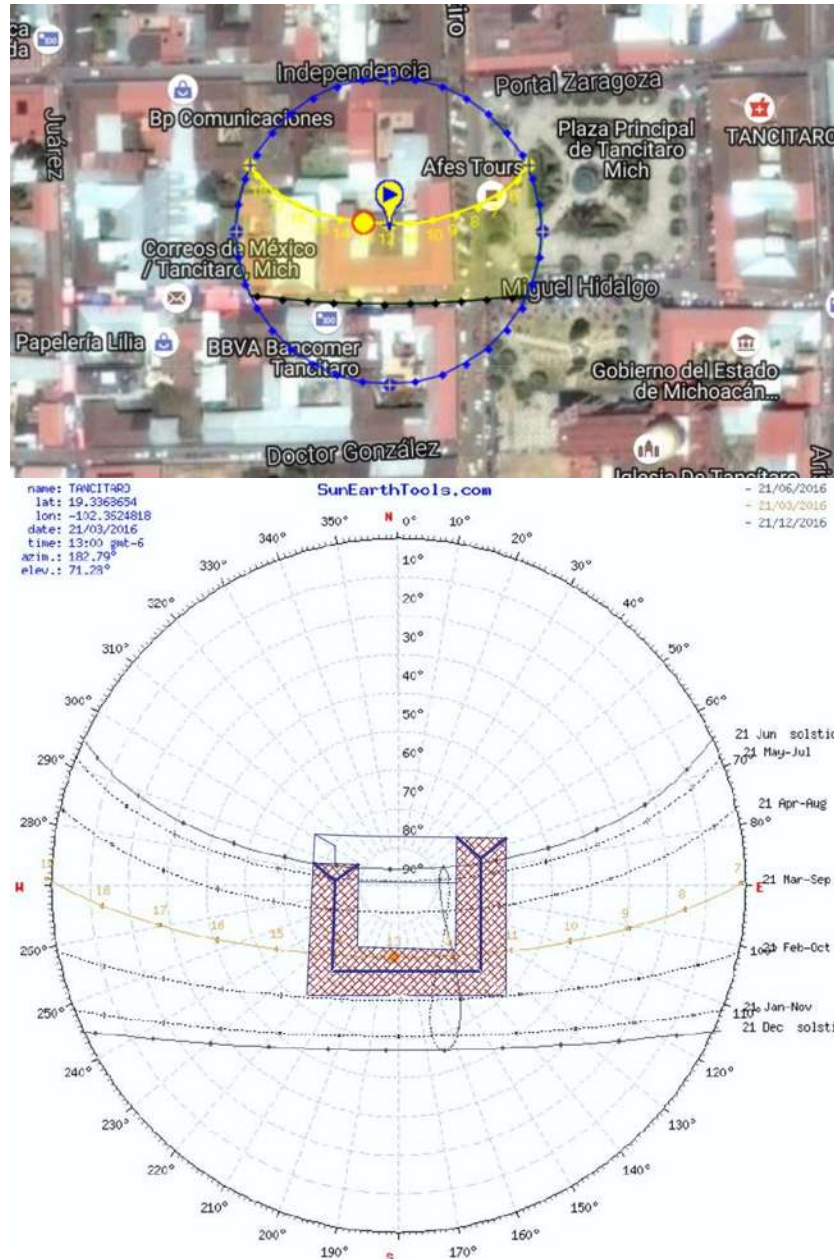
ca
da
Independencia
iro
Portal Zaragoza
Bp Comunicaciones
Plaza Principal de Tancitaro Mich
TANCITARO
Juárez
Afes Tours
Correos de México / Tancitaro, Mich
Miguel Hidalgo
Papelería Lilia
BBVA Bancomer Tancitaro
Gobierno del Estado de Michoacán...
Doctor González
Iglesia De Tancítaro
Ari

name: TANCITARO
lat: 19.3368654
lon: -102.3624818
date: 21/03/2016
time: 13:00 gmt-6
azim.: 182.79°
elev.: 71.28°

SunEarthTools.com

- 21/06/2016
- 21/03/2016
- 21/12/2016

N 0° 10° 20° 30° 40° 50° 60° 70° 80° E 100° 110° 120° 130° 140° 150° 160° 170° S 190° 200° 210° 220° 230° 240° 250° 260° W 280° 290° 300° 310° 320° 330° 340° 350°

10° 20° 30° 40° 50° 60° 70° 80° 90°

21 Jun solstic
21 May-Jul
21 Apr-Aug
21 Mar-Sep
21 Feb-Oct
21 Jan-Nov
21 Dec solsti

19 18 17 16 15 13 12 11 10 9 8 7